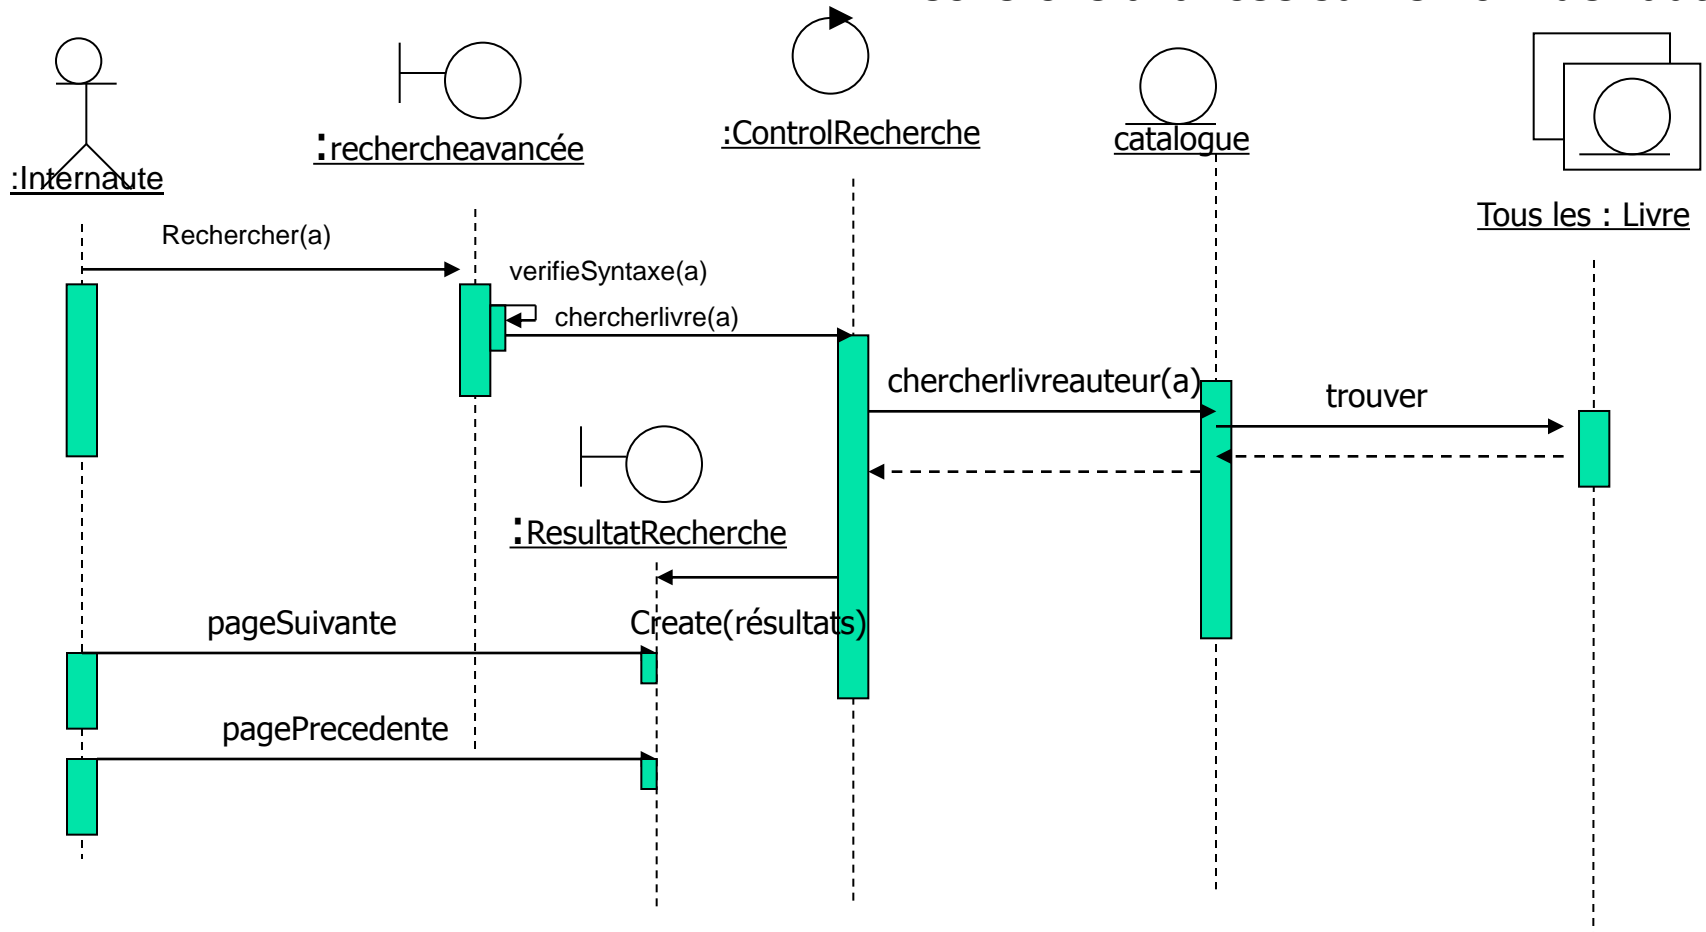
:Internaute

:rechercheavancée

:ControlRecherche

catalogue

Tous les : Livre

Rechercher(a)

verifieSyntaxe(a)

chercherlivre(a)

chercherlivreauteur(a)

trouver

:ResultatRecherche

pageSuivante

Create(résultats)

pagePrecedente